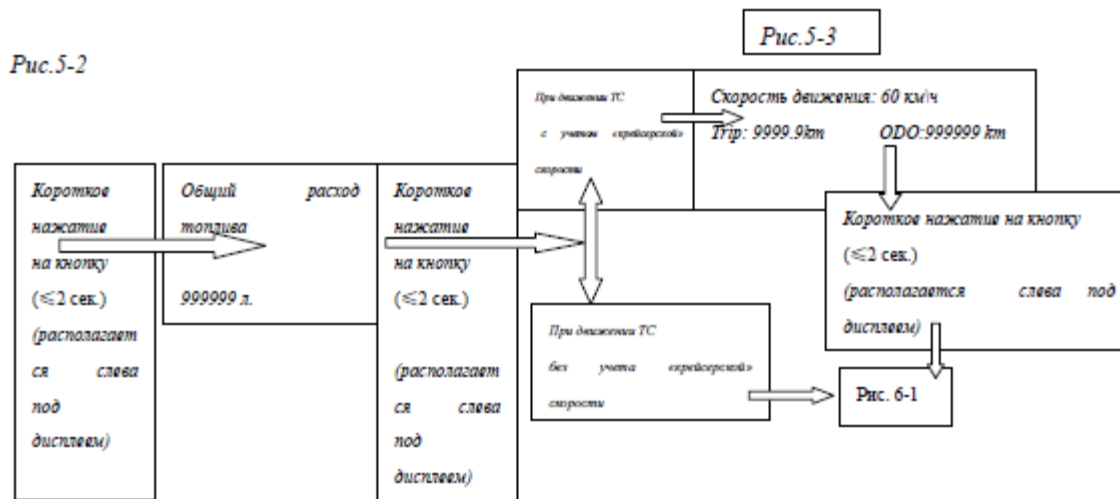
Рис.5-3

Рис.5-2

При движении ТС с учетом «крейсерской» скорости

Скорость движения: 60 км/ч

Trip: 9999.9km ODO:999999 km

Короткое нажатие на кнопку (≤2 сек.) (располагается слева под дисплеем)

Общий расход топлива

999999 л.

Короткое нажатие на кнопку (≤2 сек.) (располагается слева под дисплеем)

Короткое нажатие на кнопку (≤2 сек.) (располагается слева под дисплеем)

При движении ТС без учета «крейсерской» скорости

Рис. 6-1